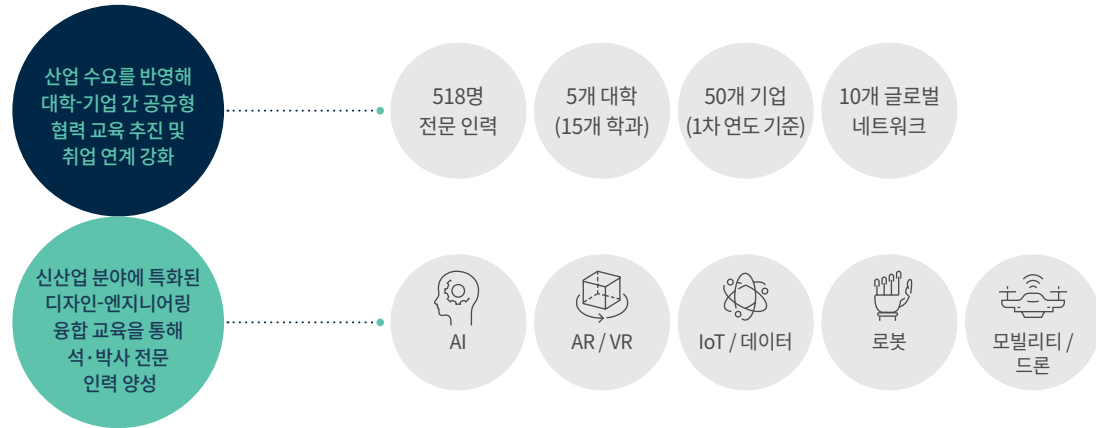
산업 수요를 반영해 대학-기업 간 공유형 협력 교육 추진 및 취업 연계 강화

518명 전문 인력

5개 대학 (15개 학과)

50개 기업 (1차 연도 기준)

10개 글로벌 네트워크

신산업 분야에 특화된 디자인-엔지니어링 융합 교육을 통해 석·박사 전문 인력 양성

AI

AR / VR

IoT / 데이터

로봇

모빌리티 / 드론